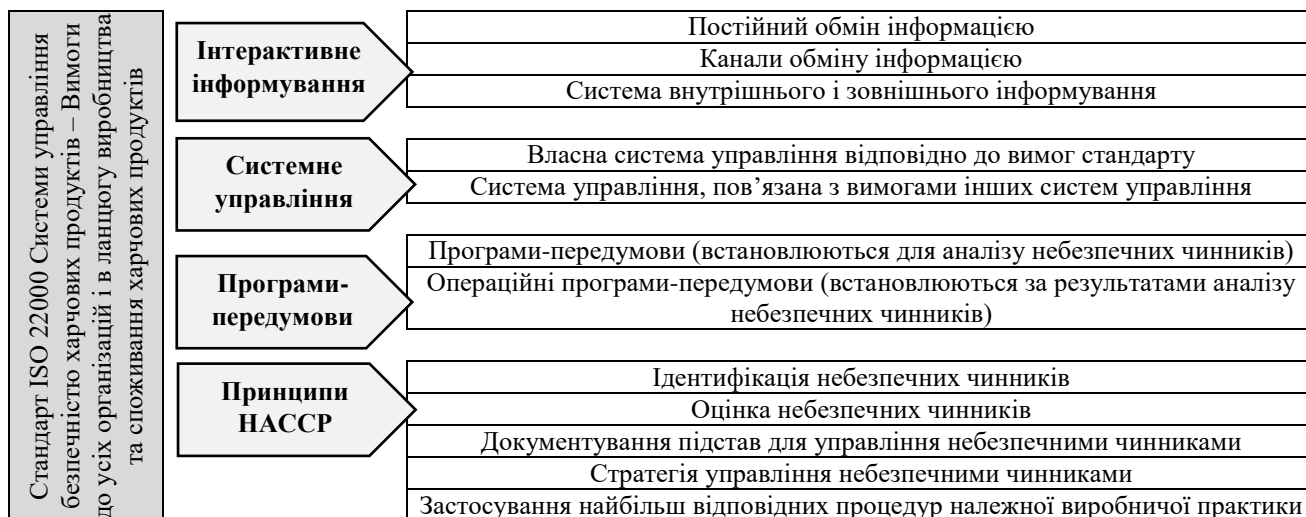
Стандарт ISO 22000 Системи управління безпечністю харчових продуктів – Вимоги до усіх організацій і в ланцюгу виробництва та споживання харчових продуктів

Інтерактивне інформування

Постійний обмін інформацією

Канали обміну інформацією

Система внутрішнього і зовнішнього інформування

Системне управління

Власна система управління відповідно до вимог стандарту

Система управління, пов'язана з вимогами інших систем управління

Програми-передумови

Програми-передумови (встановлюються для аналізу небезпечних чинників)

Операційні програми-передумови (встановлюються за результатами аналізу небезпечних чинників)

Принципи HACCP

Ідентифікація небезпечних чинників

Оцінка небезпечних чинників

Документування підстав для управління небезпечними чинниками

Стратегія управління небезпечними чинниками

Застосування найбільш відповідних процедур належної виробничої практики